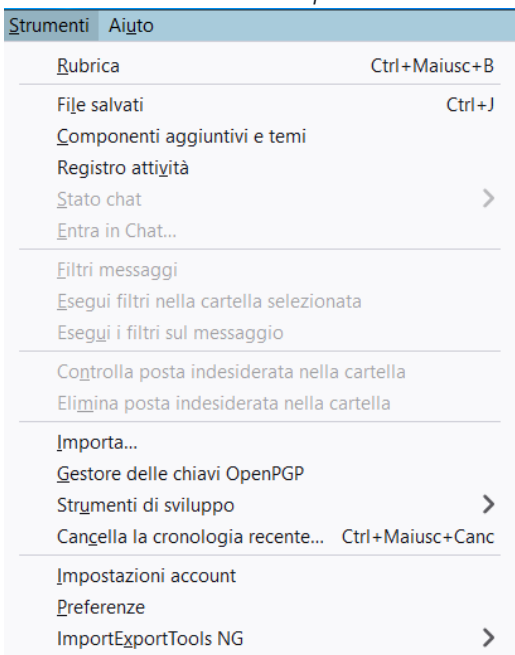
Strumenti Aiuto

Rubrica Ctrl+Maiusc+B

File salvati Ctrl+J
Componenti aggiuntivi e temi
Registro attività
Stato chat
Entra in Chat...

Filtri messaggi
Esegui filtri nella cartella selezionata
Esegui i filtri sul messaggio

Controlla posta indesiderata nella cartella
Elimina posta indesiderata nella cartella

Importa...
Gestore delle chiavi OpenPGP
Strumenti di sviluppo
Cancella la cronologia recente... Ctrl+Maiusc+Canc

Impostazioni account
Preferenze
ImportExportTools NG